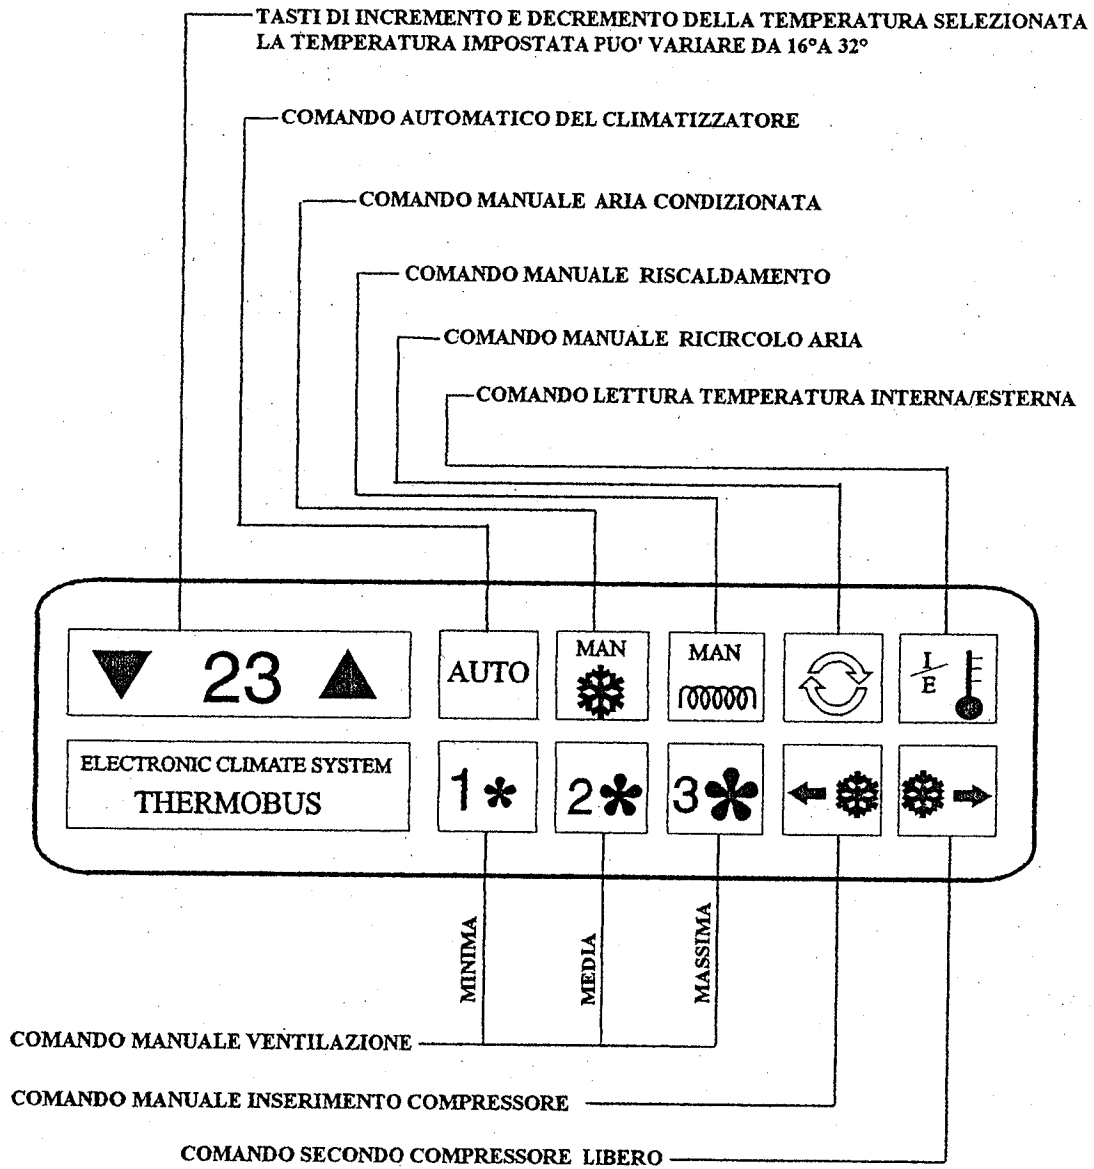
TASTI DI INCREMENTO E DECREMENTO DELLA TEMPERATURA SELEZIONATA
LA TEMPERATURA IMPOSTATA PUO' VARIARE DA 16°A 32°

COMANDO AUTOMATICO DEL CLIMATIZZATORE

COMANDO MANUALE ARIA CONDIZIONATA

COMANDO MANUALE RISCALDAMENTO

COMANDO MANUALE RICIRCOLO ARIA

COMANDO LETTURA TEMPERATURA INTERNA/ESTERNA

23

AUTO

MAN

MAN

$\frac{I}{E}$

ELECTRONIC CLIMATE SYSTEM
THERMOBUS

1

2

3

MINIMA

MEDIA

MASSIMA

COMANDO MANUALE VENTILAZIONE

COMANDO MANUALE INSERIMENTO COMPRESSORE

COMANDO SECONDO COMPRESSORE LIBERO